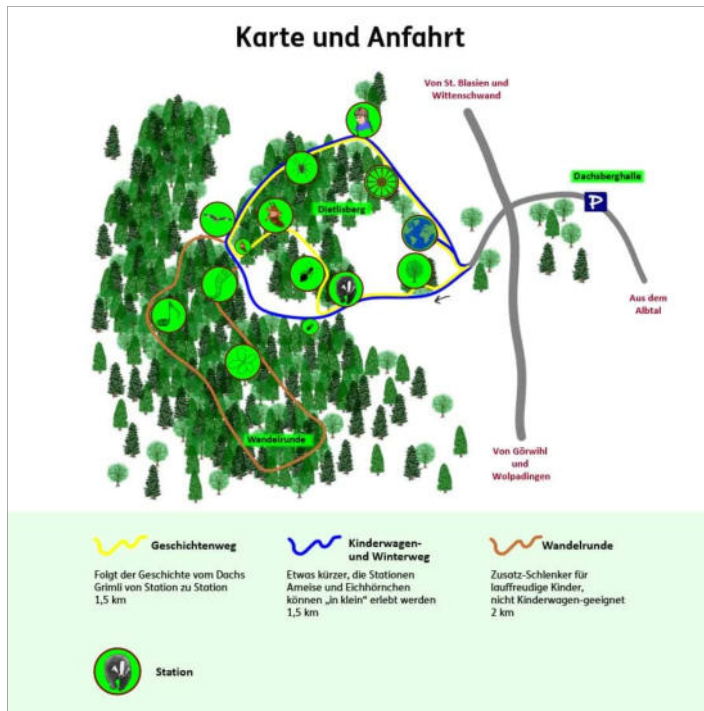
Karte und Anfahrt

Von St. Blasien und Wittenschwand

Dachsberghalle

P

Dietlisberg

Aus dem Albtal

Wandelrunde

Von Görwihl und Wolpadingen

Geschichtenweg

Folgt der Geschichte vom Dachs Grimli von Station zu Station
1,5 km

Kinderwagen- und Winterweg

Etwas kürzer, die Stationen Ameise und Eichhörnchen können „in klein" erlebt werden
1,5 km

Wandelrunde

Zusatz-Schlenker für lauffreudige Kinder, nicht Kinderwagen-geeignet
2 km

Station